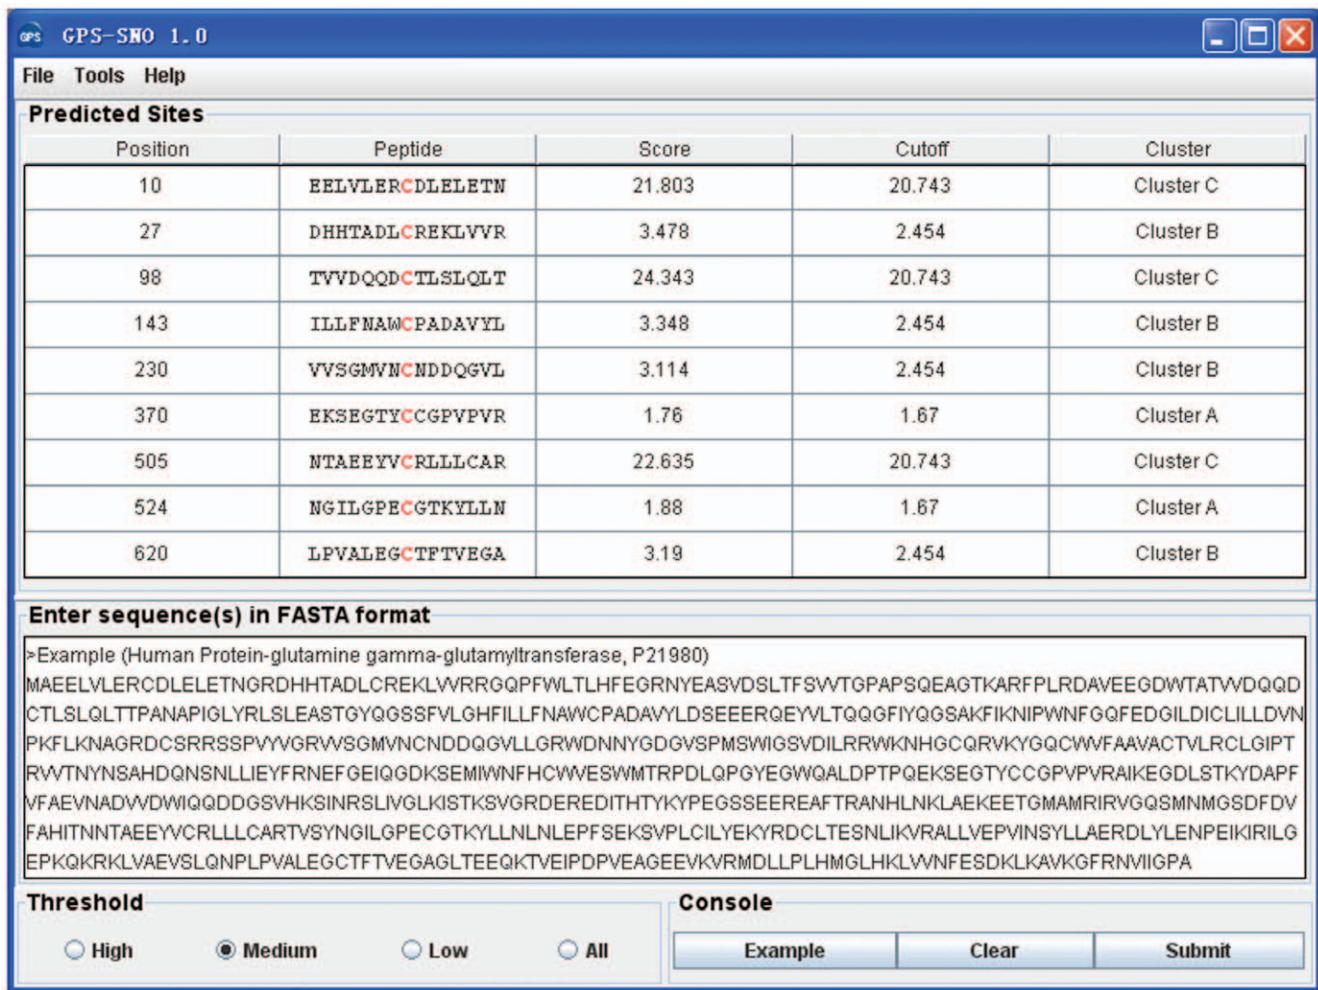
GPS-SNO 1.0

File Tools Help

Predicted Sites

| Position | Peptide | Score | Cutoff | Cluster |
|---|---|---|---|---|
| 10 | EELVLERCDLELETN | 21.803 | 20.743 | Cluster C |
| 27 | DHHTADLCREKLVVR | 3.478 | 2.454 | Cluster B |
| 98 | TVVDQQDCTLSLQLT | 24.343 | 20.743 | Cluster C |
| 143 | ILLFNAWCPADAVYL | 3.348 | 2.454 | Cluster B |
| 230 | VVSGMVNCNDDQGVL | 3.114 | 2.454 | Cluster B |
| 370 | EKSEGTYCCGPVPVR | 1.76 | 1.67 | Cluster A |
| 505 | NTAEEYVCRLLLCAR | 22.635 | 20.743 | Cluster C |
| 524 | NGILGPECGTKYLLN | 1.88 | 1.67 | Cluster A |
| 620 | LPVALEGCTFTVEGA | 3.19 | 2.454 | Cluster B |

Enter sequence(s) in FASTA format

>Example (Human Protein-glutamine gamma-glutamyltransferase, P21980)
MAEELVLERCDLELETNGRDHHTADLCREKLVVRRGQPFWLTLHFEGRNYEASVDSLTFSVVTGPAPSQEAGTKARFPLRDAVEEGDWTATVVDQQDCTLSLQLTTPANAPIGLYRLSLEASTGYQGSSFVLGHFILLFNAWCPADAVYLDSEEERQEYVLTQQGFIYQGSAKFIKNIPWNFGQFEDGILDICLILLDVNPKFLKNAGRDCSRRSSPVYVGRVVSGMVNCNDDQGVLLGRWDNNYGDGVSPMSWIGSVDILRRWKNHGCQRVKYGQCWVFAAVACTVLRCLGIPTRVVTNYNSAHDQNSNLLIEYFRNEFGEIQGDKSEMIWNFHCWVESWMTRPDLQPGYEGWQALDPTPQEKSEGTYCCGPVPVRAIKEGDLSTKYDAPFVFAEVNADVVDWIQQDDGSVHKSINRSLIVGLKISTKSVGRDEREDITHTYKYPEGSSEEREAFTRANHLNKLAEKEETGMAMRIRVGQSMNMGSDFDVFAHITNNTAEEYVCRLLLCARTVSYNGILGPECGTKYLLNLNLEPFSEKSVPLCILYEKYRDCLTESNLIKVRALLVEPVINSYLLAERDLYLENPEIKIRILGEPKQKRKLVAEVSLQNPLPVALEGCTFTVEGAGLTEEQKTVEIPDPVEAGEEVKVRMDLLPLHMGLHKLVVNFESDKLKAVKGFRNVIIGPA

Threshold
High Medium Low All

Console
Example Clear Submit